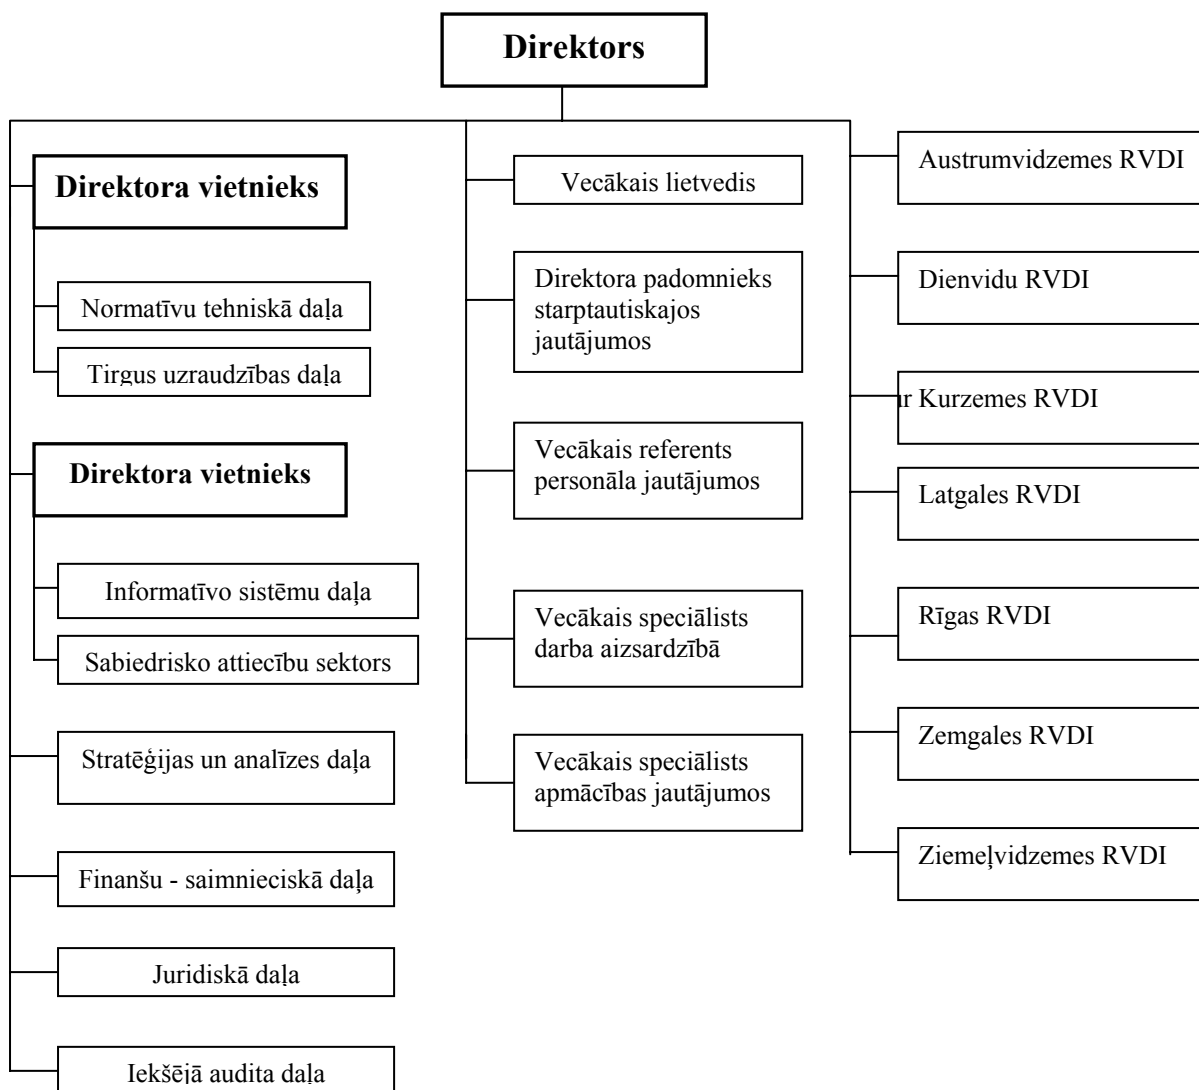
Direktors

Direktora vietnieks

Normatīvu tehniskā daļa

Tirgus uzraudzības daļa

Direktora vietnieks

Informatīvo sistēmu daļa

Sabiedrisko attiecību sektors

Stratēģijas un analīzes daļa

Finanšu - saimnieciskā daļa

Juridiskā daļa

Iekšējā audita daļa

Vecākais lietvedis

Direktora padomnieks starptautiskajos jautājumos

Vecākais referents personāla jautājumos

Vecākais speciālists darba aizsardzībā

Vecākais speciālists apmācības jautājumos

Austrumvidzemes RVDI

Dienvidu RVDI

ır Kurzemes RVDI

Latgales RVDI

Rīgas RVDI

Zemgales RVDI

Ziemeļvidzemes RVDI